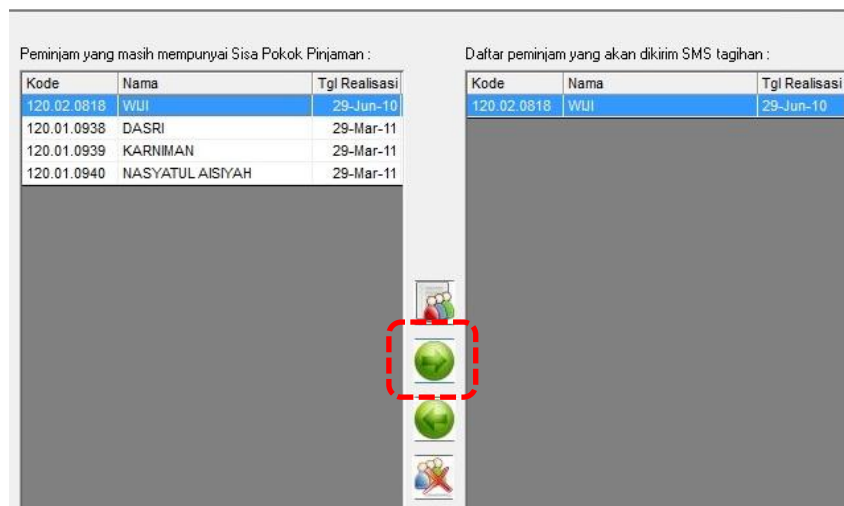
Peminjam yang masih mempunyai Sisa Pokok Pinjaman :

| Kode | Nama | Tgl Realisasi |
|---|---|---|
| 120.02.0818 | WIJI | 29-Jun-10 |
| 120.01.0938 | DASRI | 29-Mar-11 |
| 120.01.0939 | KARNIMAN | 29-Mar-11 |
| 120.01.0940 | NASYATUL AISIYAH | 29-Mar-11 |

Daftar peminjam yang akan dikirim SMS tagihan :

| Kode | Nama | Tgl Realisasi |
|---|---|---|
| 120.02.0818 | WIJI | 29-Jun-10 |